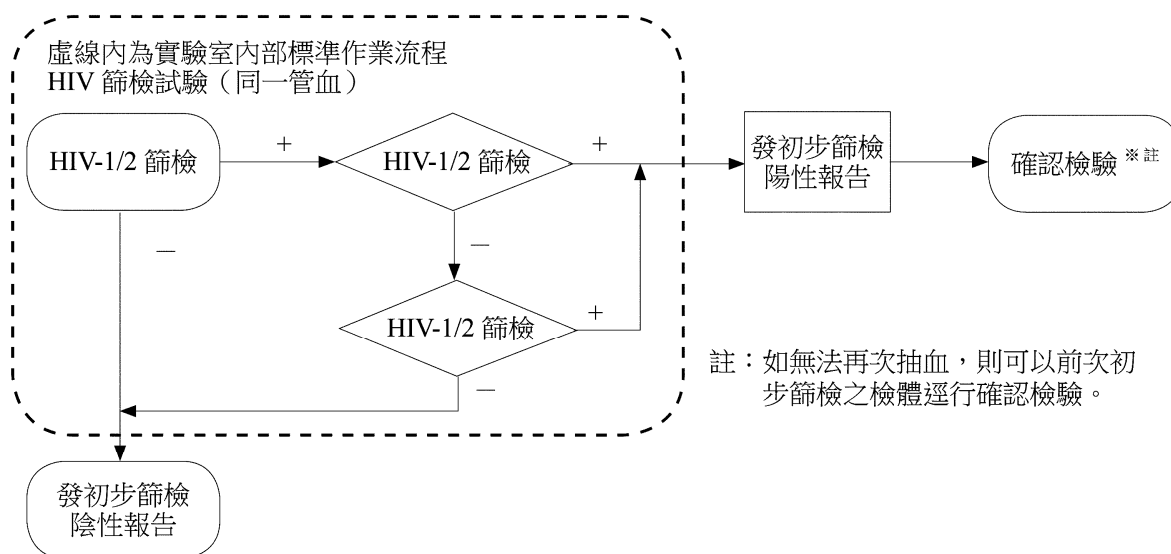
虛線內為實驗室內部標準作業流程
HIV 篩檢試驗（同一管血）

HIV-1/2 篩檢

+

HIV-1/2 篩檢

+

發初步篩檢
陽性報告

確認檢驗 ※註

—

—

HIV-1/2 篩檢

+

—

註：如無法再次抽血，則可以前次初步篩檢之檢體逕行確認檢驗。

發初步篩檢
陰性報告